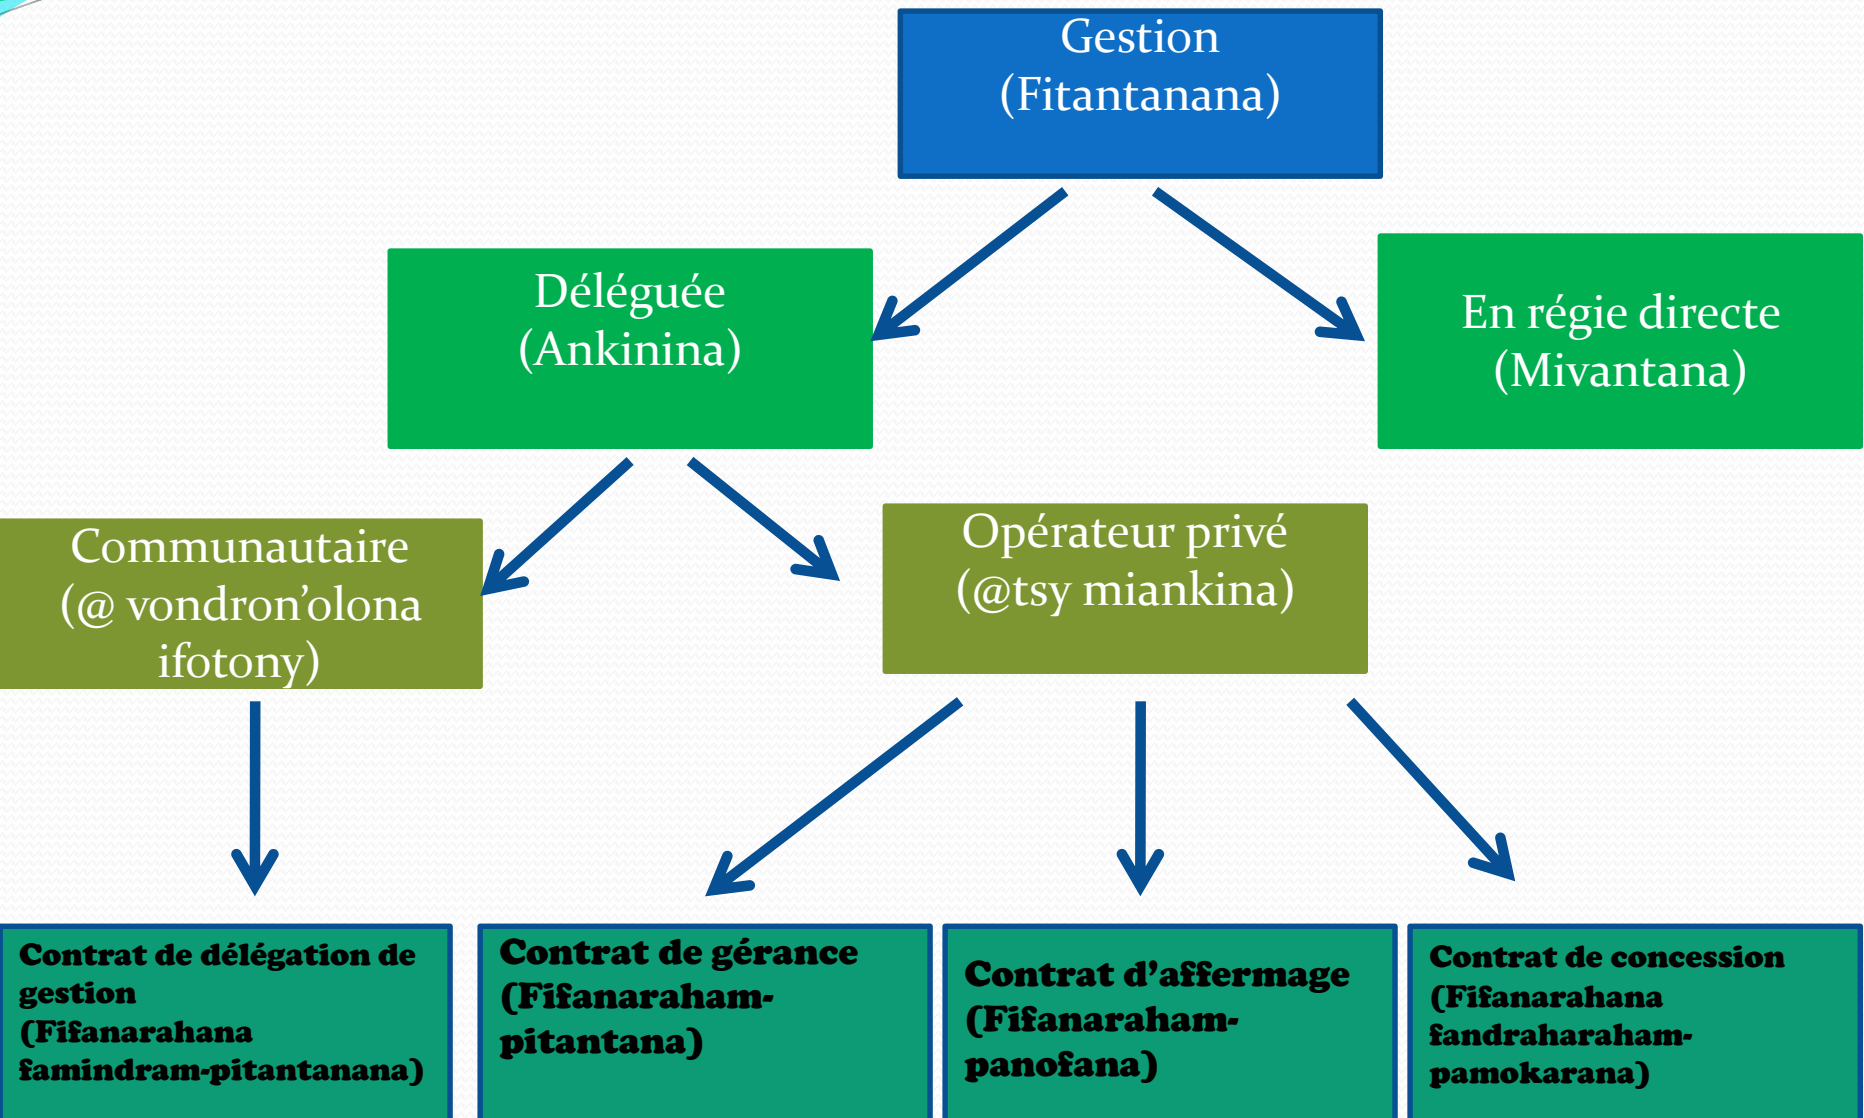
Gestion
(Fitantanana)

Déléguée
(Ankinina)

En régie directe
(Mivantana)

Communautaire
(@ vondron'olona ifotony)

Opérateur privé
(@tsy miankina)

Contrat de délégation de gestion
(Fifanarahana famindram-pitantanana)

Contrat de gérance
(Fifanaraham-pitantana)

Contrat d'affermage
(Fifanaraham-panofana)

Contrat de concession
(Fifanarahana fandraharaham-pamokarana)